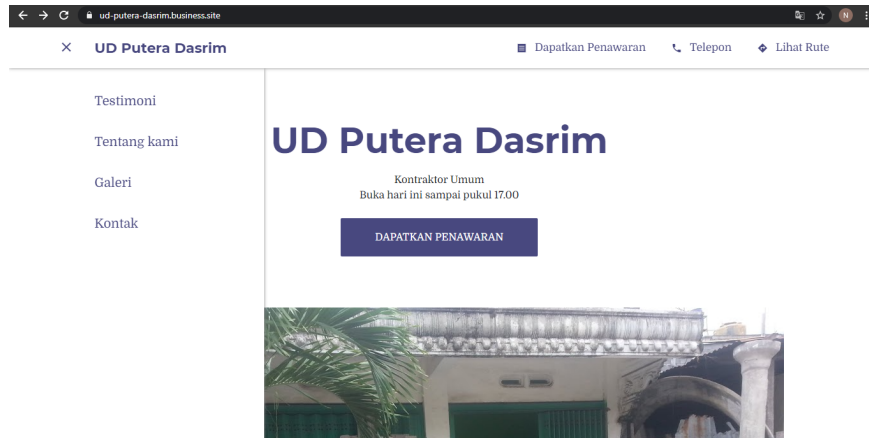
ud-putera-dasrim.business.site

N

UD Putera Dasrim

Dapatkan Penawaran

Telepon

Lihat Rute

Testimoni

Tentang kami

Galeri

Kontak

UD Putera Dasrim

Kontraktor Umum
Buka hari ini sampai pukul 17.00

DAPATKAN PENAWARAN